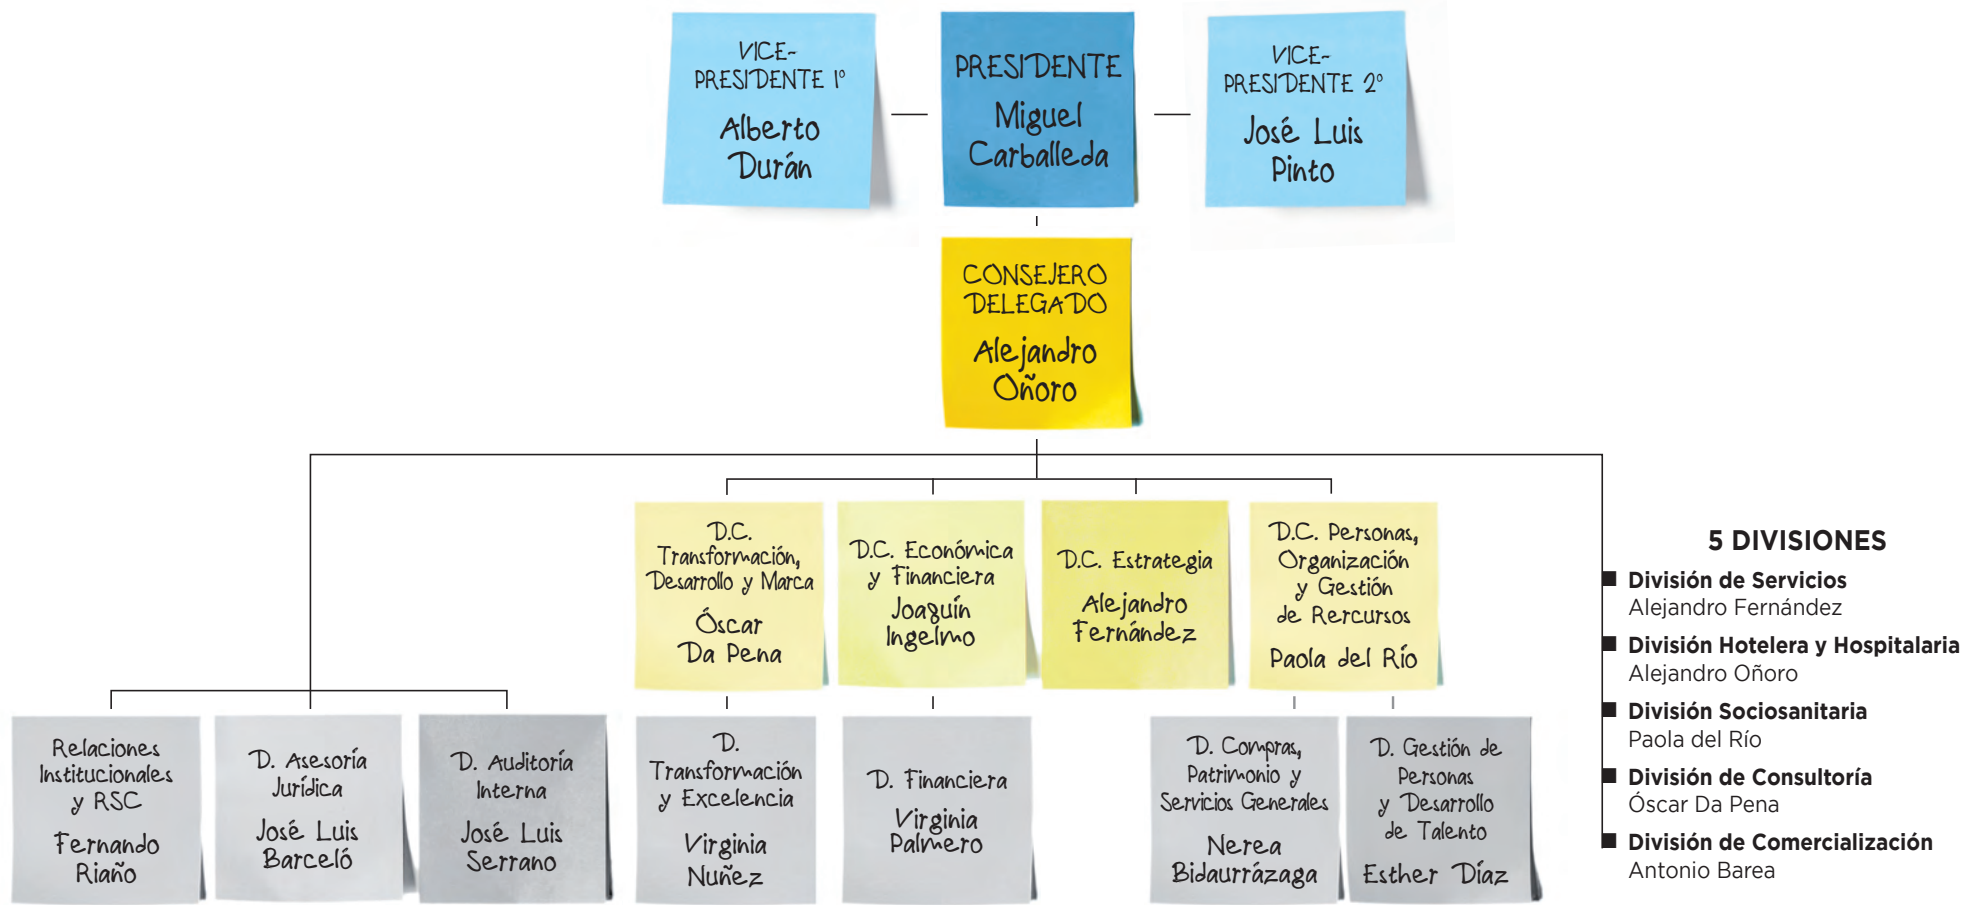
VICE-PRESIDENTE 1º
Alberto Durán

PRESIDENTE
Miguel Carballeda

VICE-PRESIDENTE 2º
José Luis Pinto

CONSEJERO DELEGADO
Alejandro Oñoro

D.C. Transformación, Desarrollo y Marca
Óscar Da Pena

D.C. Económica y Financiera
Joaquín Ingelmo

D.C. Estrategia
Alejandro Fernández

D.C. Personas, Organización y Gestión de Rercursos
Paola del Río

Relaciones Institucionales y RSC
Fernando Riaño

D. Asesoría Jurídica
José Luis Barceló

D. Auditoría Interna
José Luis Serrano

D. Transformación y Excelencia
Virginia Nuñez

D. Financiera
Virginia Palmero

D. Compras, Patrimonio y Servicios Generales
Nerea Bidaurrázaga

D. Gestión de Personas y Desarrollo de Talento
Esther Díaz

5 DIVISIONES

División de Servicios
Alejandro Fernández

División Hotelera y Hospitalaria
Alejandro Oñoro

División Sociosanitaria
Paola del Río

División de Consultoría
Óscar Da Pena

División de Comercialización
Antonio Barea